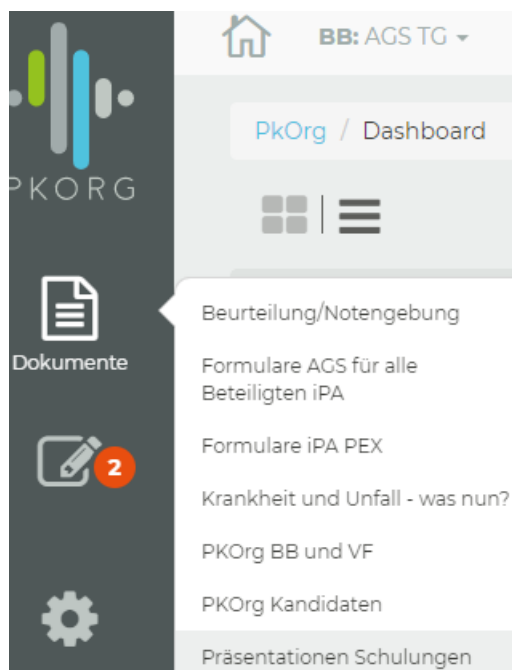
PKORG

BB: AGS TG

PkOrg / Dashboard

Dokumente

2

Beurteilung/Notengebung

Formulare AGS für alle Beteiligten iPA

Formulare iPA PEX

Krankheit und Unfall - was nun?

PKOrg BB und VF

PKOrg Kandidaten

Präsentationen Schulungen